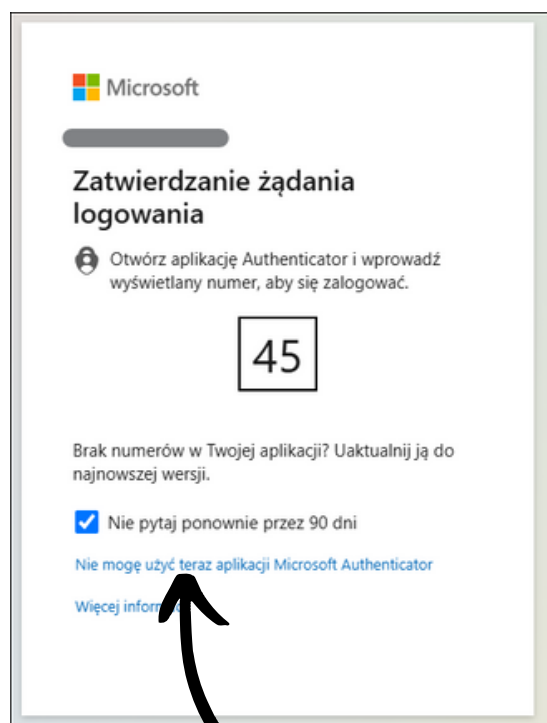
Microsoft

Zatwierdzanie żądania logowania

Otwórz aplikację Authenticator i wprowadź wyświetlany numer, aby się zalogować.

45

Brak numerów w Twojej aplikacji? Uaktualnij ją do najnowszej wersji.

Nie pytaj ponownie przez 90 dni

Nie mogę użyć teraz aplikacji Microsoft Authenticator

Więcej inform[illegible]